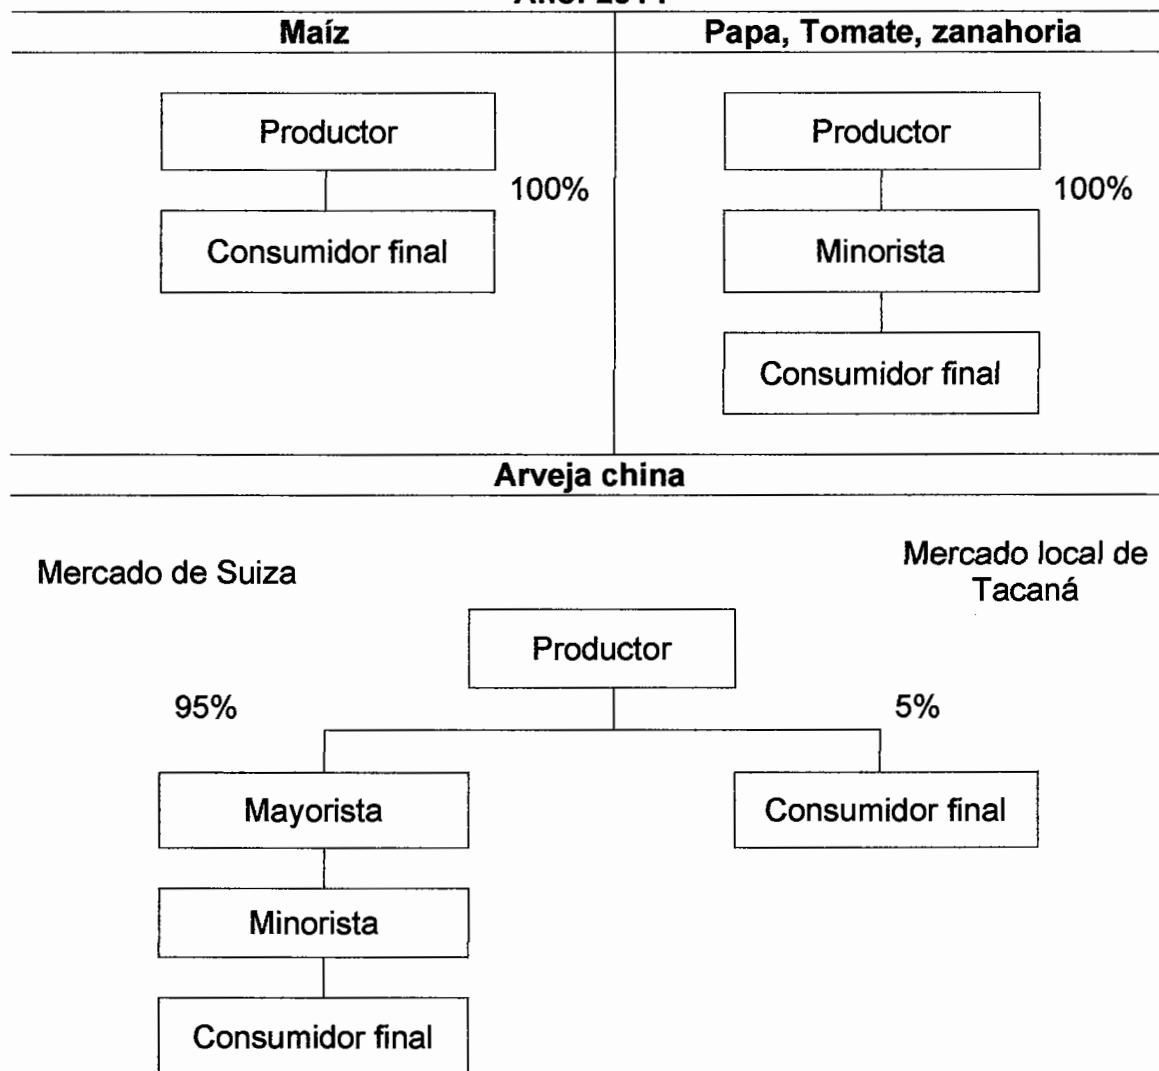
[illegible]

Maíz

Productor

100%

Consumidor final

Papa, Tomate, zanahoria

Productor

100%

Minorista

Consumidor final

Arveja china

Mercado de Suiza

Mercado local de Tacaná

Productor

95%

5%

Mayorista

Consumidor final

Minorista

Consumidor final